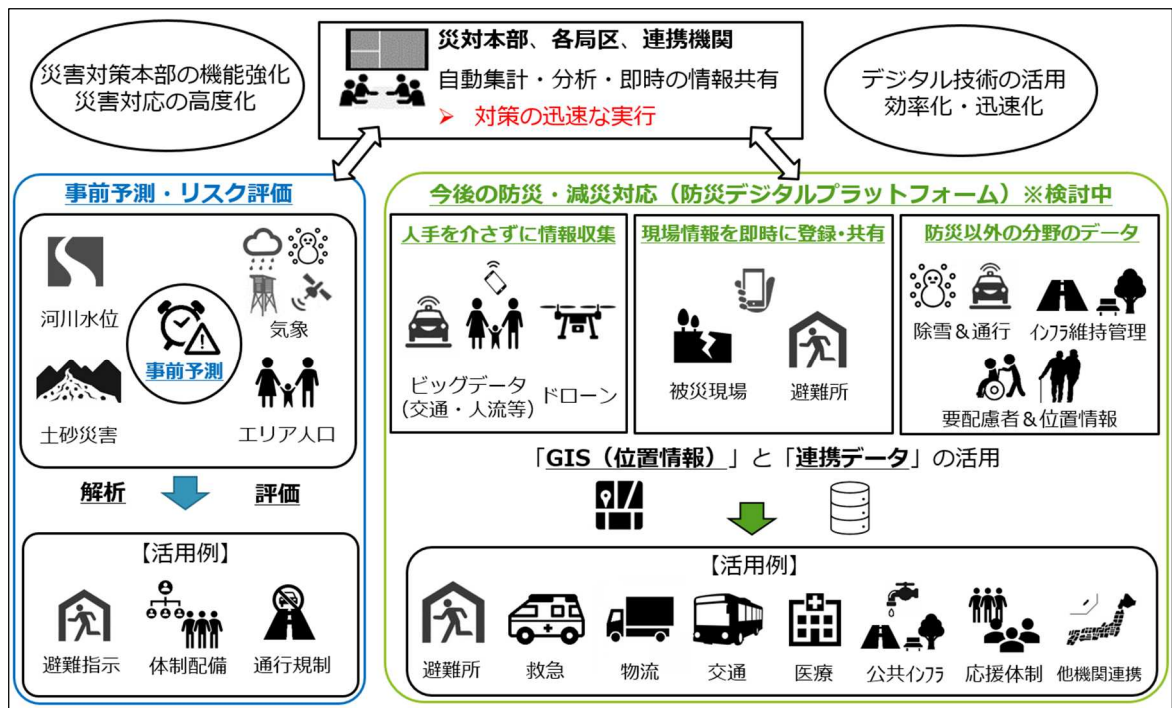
災害対策本部の機能強化
災害対応の高度化

災対本部、各局区、連携機関
自動集計・分析・即時の情報共有
➤ 対策の迅速な実行

デジタル技術の活用
効率化・迅速化

事前予測・リスク評価

河川水位
気象
事前予測
土砂災害
エリア人口

解析
評価

【活用例】
避難指示
体制配備
通行規制

今後の防災・減災対応（防災デジタルプラットフォーム）※検討中

人手を介さずに情報収集
ビッグデータ（交通・人流等）
ドローン

現場情報を即時に登録・共有
被災現場
避難所

防災以外の分野のデータ
除雪＆通行
インフラ維持管理
要配慮者＆位置情報

「GIS（位置情報）」と「連携データ」の活用

【活用例】
避難所
救急
物流
交通
医療
公共インフラ
応援体制
他機関連携